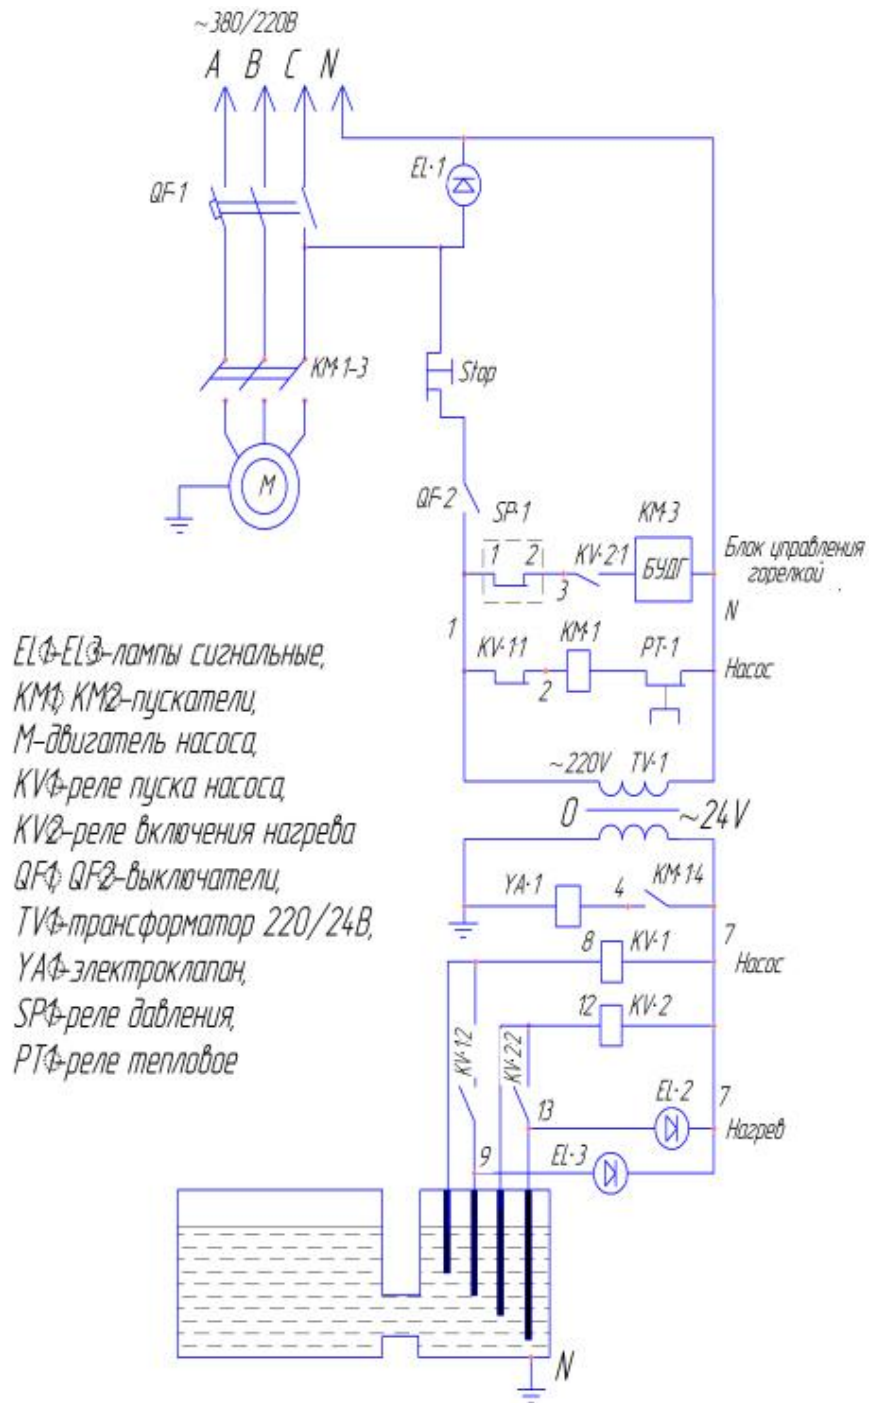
~380/220В

A B C N

EL-1

QF-1

KM 1-3

Stop

M

QF-2

SP-1

1 2

KV-2.1

3

KM-3

БУДГ

Блок управления горелкой

N

1

KV-1.1

2

KM-1

PT-1

Насос

~220V TV-1

0

~24V

YA-1

4

KM-1.4

7

8

KV-1

Насос

12

KV-2

KV-1.2

KV-2.2

13

EL-2

7

Нагрев

9

EL-3

N

EL1-EL3–лампы сигнальные,
KM1, KM2–пускатели,
M–двигатель насоса,
KV1-реле пуска насоса,
KV2-реле включения нагрева
QF1, QF2–выключатели,
TV1-трансформатор 220/24В,
YA1-электроклапан,
SP1-реле давления,
PT1-реле тепловое